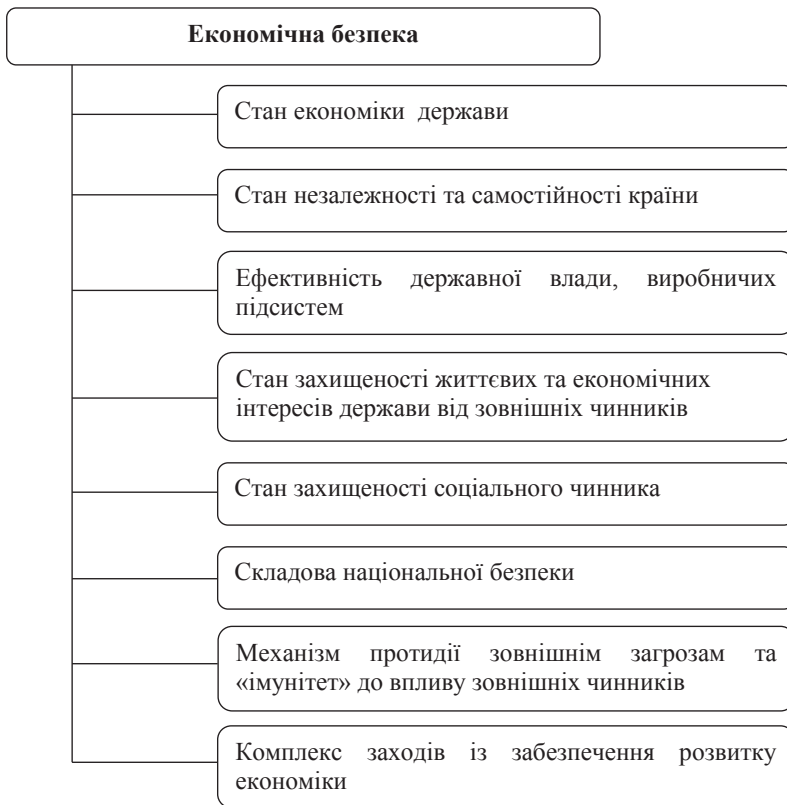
Економічна безпека

Стан економіки держави

Стан незалежності та самостійності країни

Ефективність державної влади, виробничих підсистем

Стан захищеності життєвих та економічних інтересів держави від зовнішніх чинників

Стан захищеності соціального чинника

Складова національної безпеки

Механізм протидії зовнішнім загрозам та «імунітет» до впливу зовнішніх чинників

Комплекс заходів із забезпечення розвитку економіки